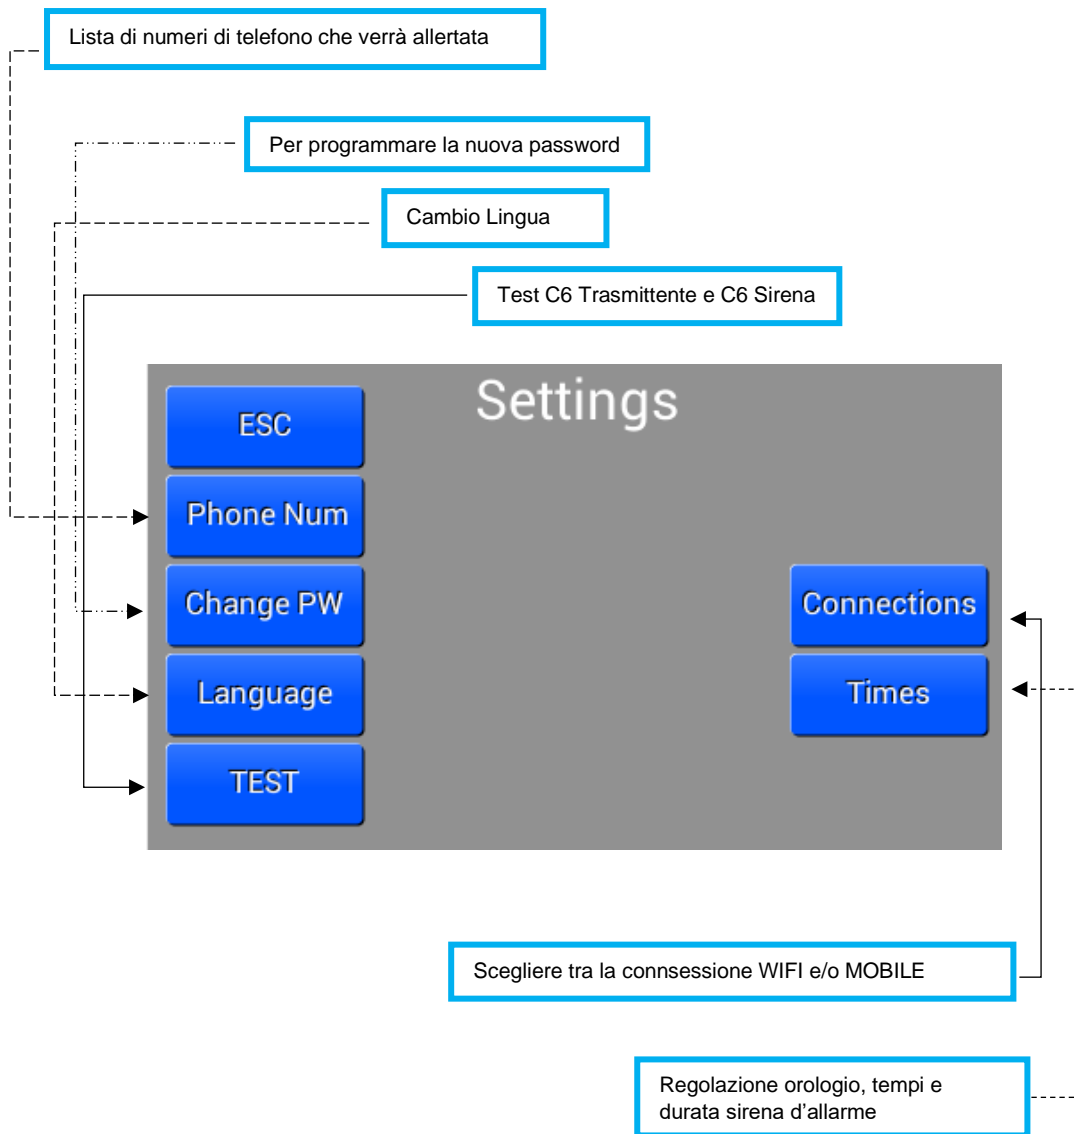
Lista di numeri di telefono che verrà allertata

Per programmare la nuova password

Cambio Lingua

Test C6 Trasmittente e C6 Sirena

Settings

ESC

Phone Num

Change PW

Language

TEST

Connections

Times

Scegliere tra la connsessione WIFI e/o MOBILE

Regolazione orologio, tempi e durata sirena d’allarme